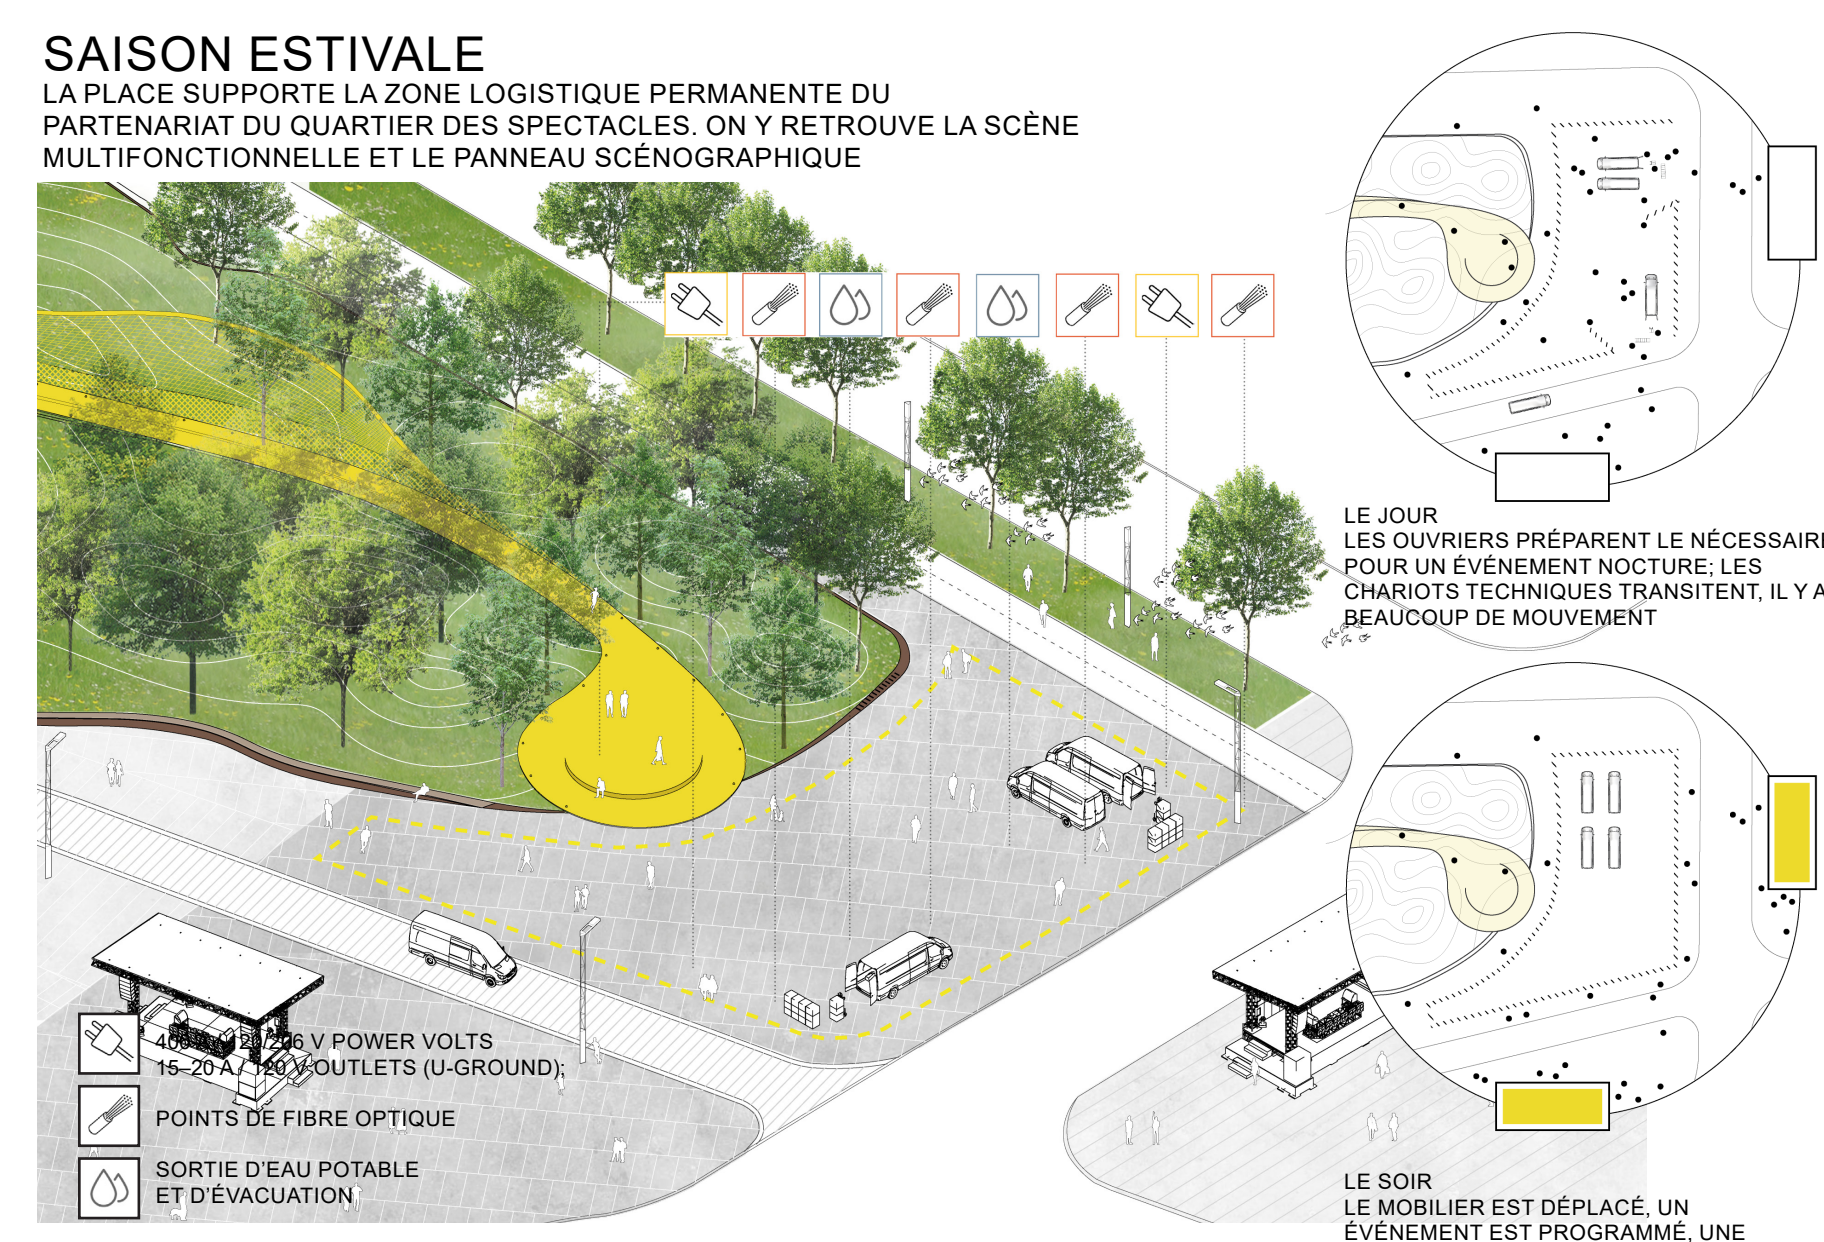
SAISON ESTIVALE
LA PLACE SUPPORTE LA ZONE LOGISTIQUE PERMANENTE DU PARTENARIAT DU QUARTIER DES SPECTACLES. ON Y RETROUVE LA SCÈNE MULTIFONCTIONNELLE ET LE PANNEAU SCÉNOGRAPHIQUE

LE JOUR
LES OUVRIERS PRÉPARENT LE NÉCESSAIR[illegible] POUR UN ÉVÉNEMENT NOCTURE; LES CHARIOTS TECHNIQUES TRANSITENT, IL Y A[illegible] BEAUCOUP DE MOUVEMENT

400 A / 120/206 V POWER VOLTS
15–20 A / 120 V OUTLETS (U-GROUND);

POINTS DE FIBRE OPTIQUE

SORTIE D'EAU POTABLE
ET D'ÉVACUATION

LE SOIR
LE MOBILIER EST DÉPLACÉ, UN ÉVÉNEMENT EST PROGRAMMÉ, UNE